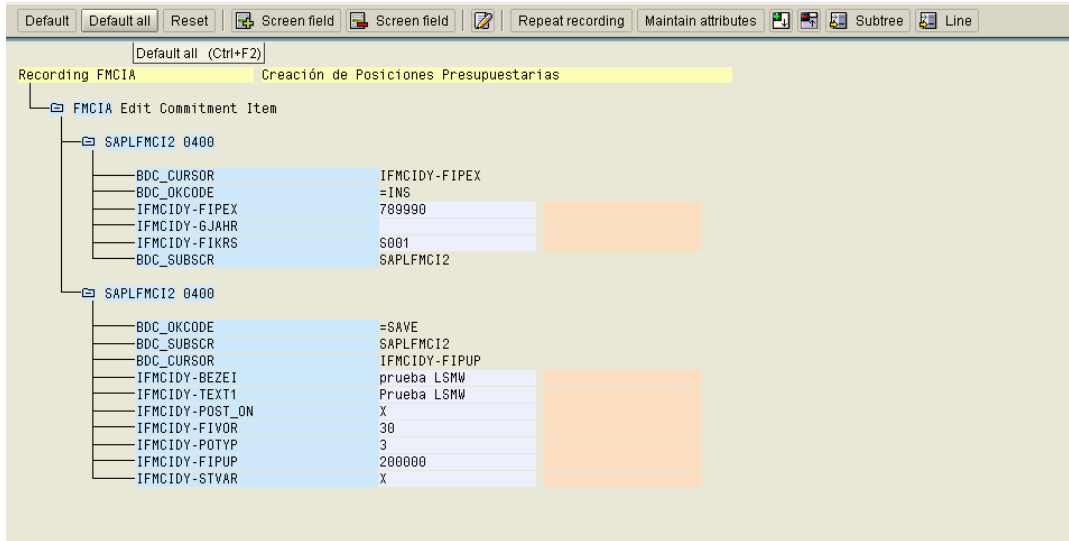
Default | Default all | Reset | Screen field | Screen field | Repeat recording | Maintain attributes | Subtree | Line

Default all (Ctrl+F2)

Recording FMCIA Creación de Posiciones Presupuestarias

FMCIA Edit Commitment Item

SAPLFMCI2 0400

| | |
|---|---|
| BDC_CURSOR | IFMCIDY-FIPEX |
| BDC_OKCODE | =INS |
| IFMCIDY-FIPEX | 789990 |
| IFMCIDY-GJAHR | |
| IFMCIDY-FIKRS | S001 |
| BDC_SUBSCR | SAPLFMCI2 |

SAPLFMCI2 0400

| | |
|---|---|
| BDC_OKCODE | =SAVE |
| BDC_SUBSCR | SAPLFMCI2 |
| BDC_CURSOR | IFMCIDY-FIPUP |
| IFMCIDY-BEZEI | prueba LSMW |
| IFMCIDY-TEXT1 | Prueba LSMW |
| IFMCIDY-POST_ON | X |
| IFMCIDY-FIVOR | 30 |
| IFMCIDY-POTYP | 3 |
| IFMCIDY-FIPUP | 200000 |
| IFMCIDY-STVAR | X |